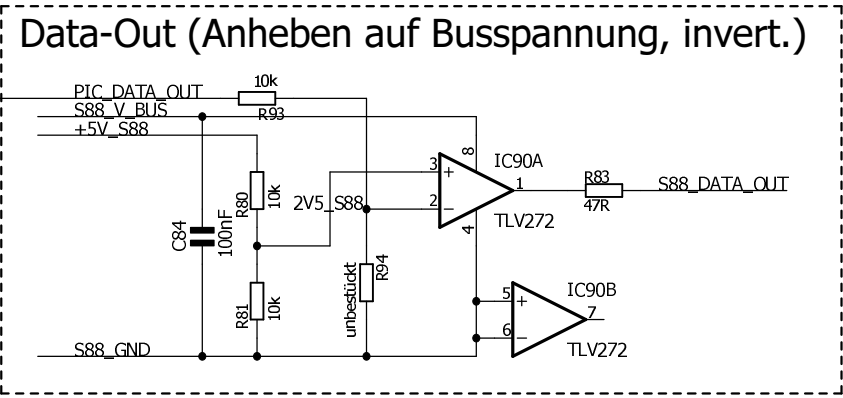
Data-Out (Anheben auf Busspannung, invert.)

PIC_DATA_OUT
10k
R93
S88_V_BUS
+5V_S88
C84
100nF
R80
10k
2V5_S88
R81
10k
unbestückt
R94
3
2
+
−
8
4
IC90A
1
TLV272
R83
47R
S88_DATA_OUT
5
6
+
−
IC90B
7
TLV272
S88_GND